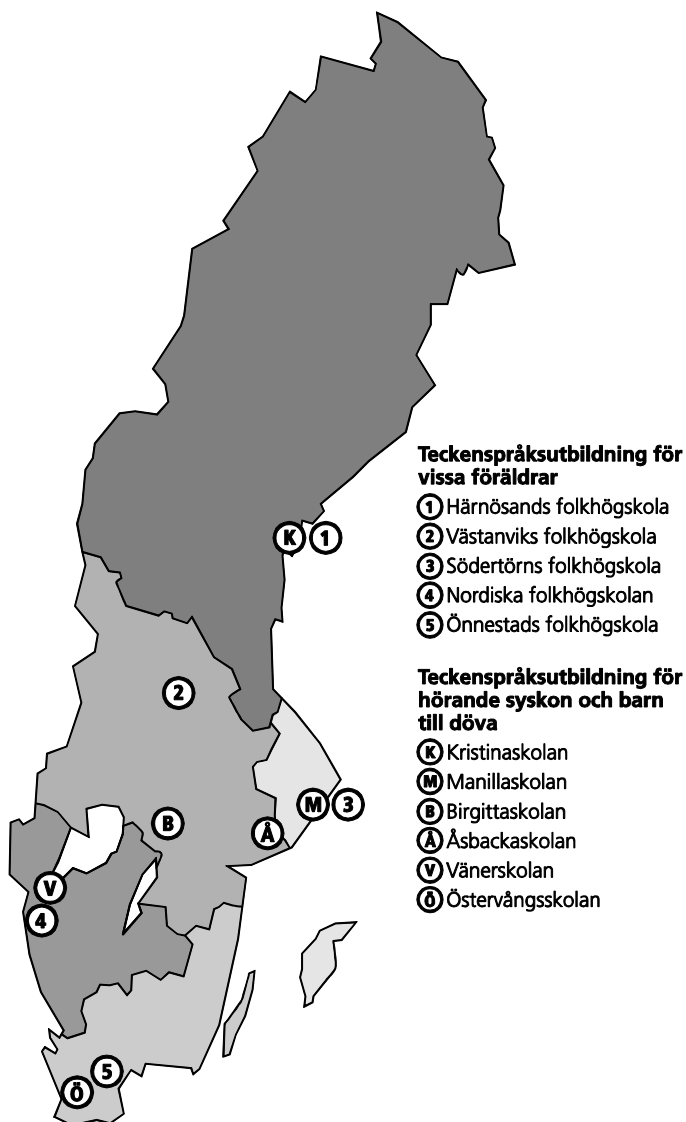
K 1
2
B
M 3
Å
V
4
5
Ö

**Teckenspråksutbildning för vissa föräldrar**
1 Härnösands folkhögskola
2 Västanviks folkhögskola
3 Södertörns folkhögskola
4 Nordiska folkhögskolan
5 Önnestads folkhögskola

**Teckenspråksutbildning för hörande syskon och barn till döva**
K Kristinaskolan
M Manillaskolan
B Birgittaskolan
Å Åsbackaskolan
V Vänerskolan
Ö Östervångsskolan